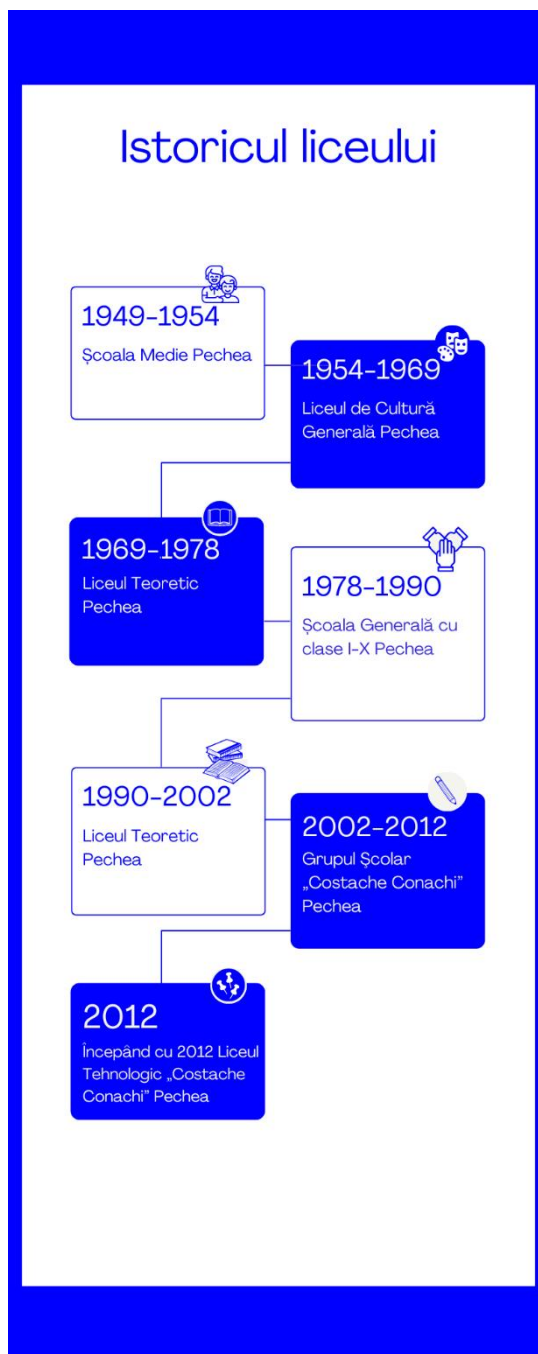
Istoricul liceului

1949-1954
Școala Medie Pechea

1954-1969
Liceul de Cultură Generală Pechea

1969-1978
Liceul Teoretic Pechea

1978-1990
Școala Generală cu clase I-X Pechea

1990-2002
Liceul Teoretic Pechea

2002-2012
Grupul Școlar „Costache Conachi" Pechea

2012
Începând cu 2012 Liceul Tehnologic „Costache Conachi" Pechea